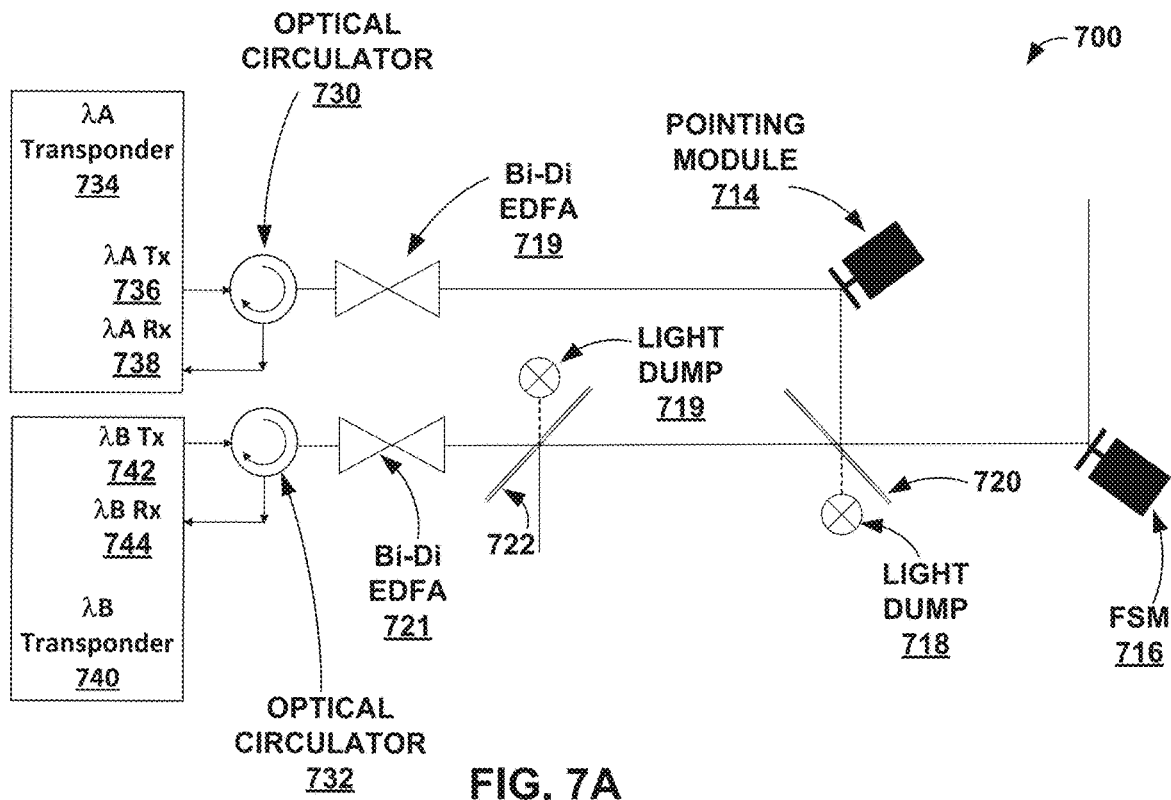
OPTICAL CIRCULATOR 730

700

$\lambda$A Transponder 734

$\lambda$A Tx 736

$\lambda$A Rx 738

Bi-Di EDFA 719

POINTING MODULE 714

LIGHT DUMP 719

$\lambda$B Tx 742

$\lambda$B Rx 744

$\lambda$B Transponder 740

722

Bi-Di EDFA 721

720

LIGHT DUMP 718

FSM 716

OPTICAL CIRCULATOR 732

FIG. 7A